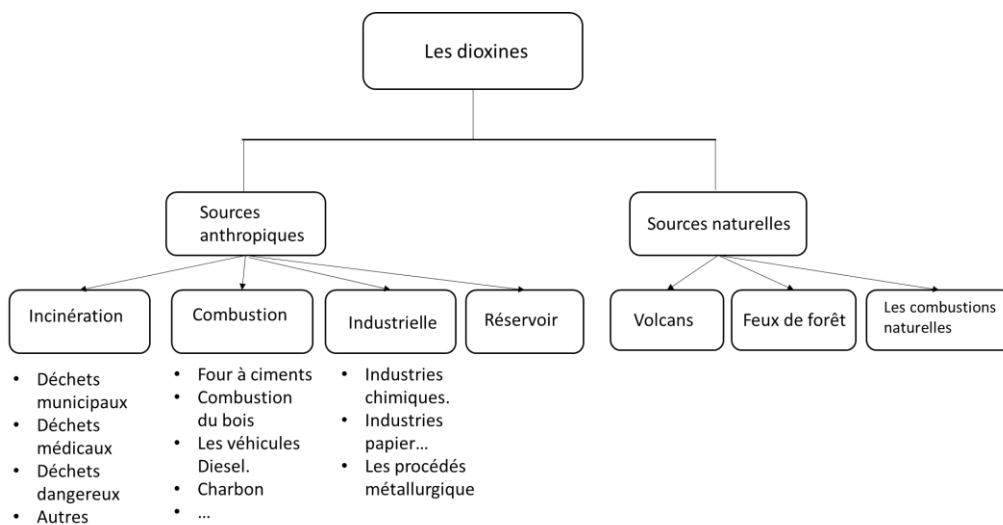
Les dioxines

Sources anthropiques

Sources naturelles

Incinération

Combustion

Industrielle

Réservoir

Volcans

Feux de forêt

Les combustions naturelles

- Déchets municipaux
- Déchets médicaux
- Déchets dangereux
- Autres

- Four à ciments
- Combustion du bois
- Les véhicules Diesel.
- Charbon
- ...

- Industries chimiques.
- Industries papier...
- Les procédés métallurgique